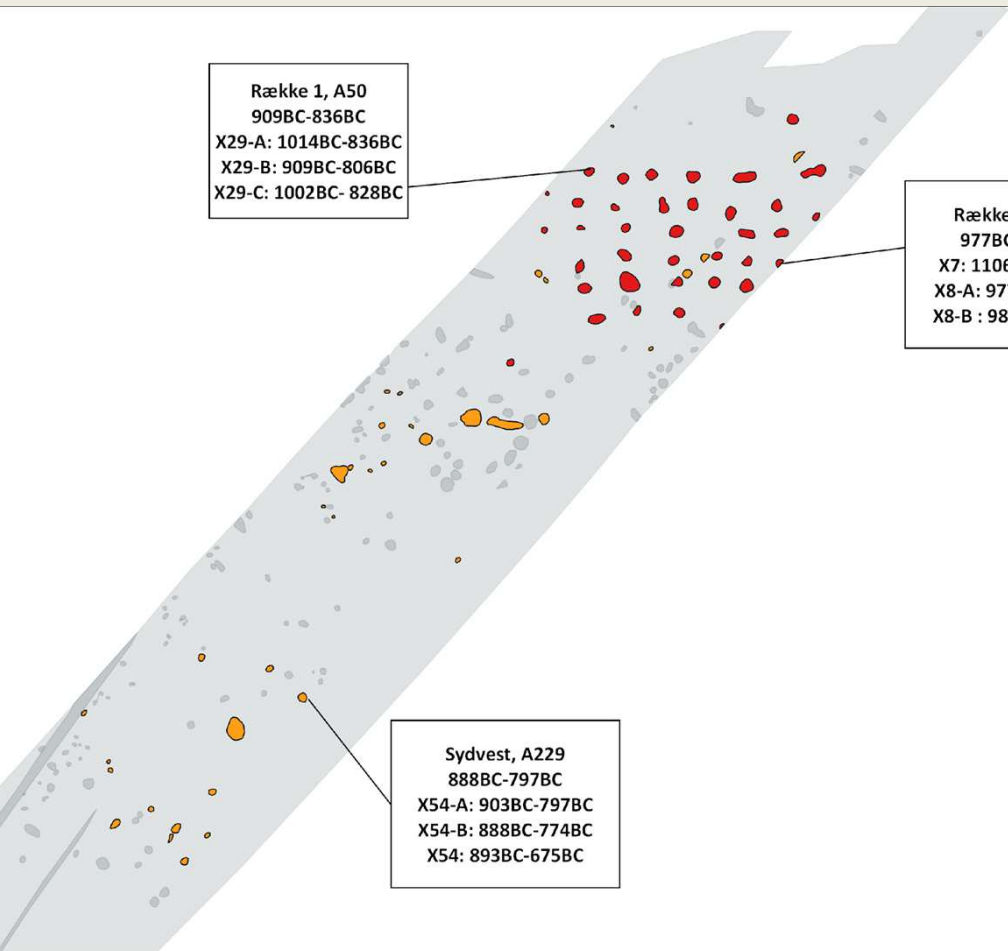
Række 1, A50
909BC-836BC
X29-A: 1014BC-836BC
X29-B: 909BC-806BC
X29-C: 1002BC- 828BC

Række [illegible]
977B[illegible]
X7: 110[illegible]
X8-A: 97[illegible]
X8-B : 98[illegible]

Sydvest, A229
888BC-797BC
X54-A: 903BC-797BC
X54-B: 888BC-774BC
X54: 893BC-675BC